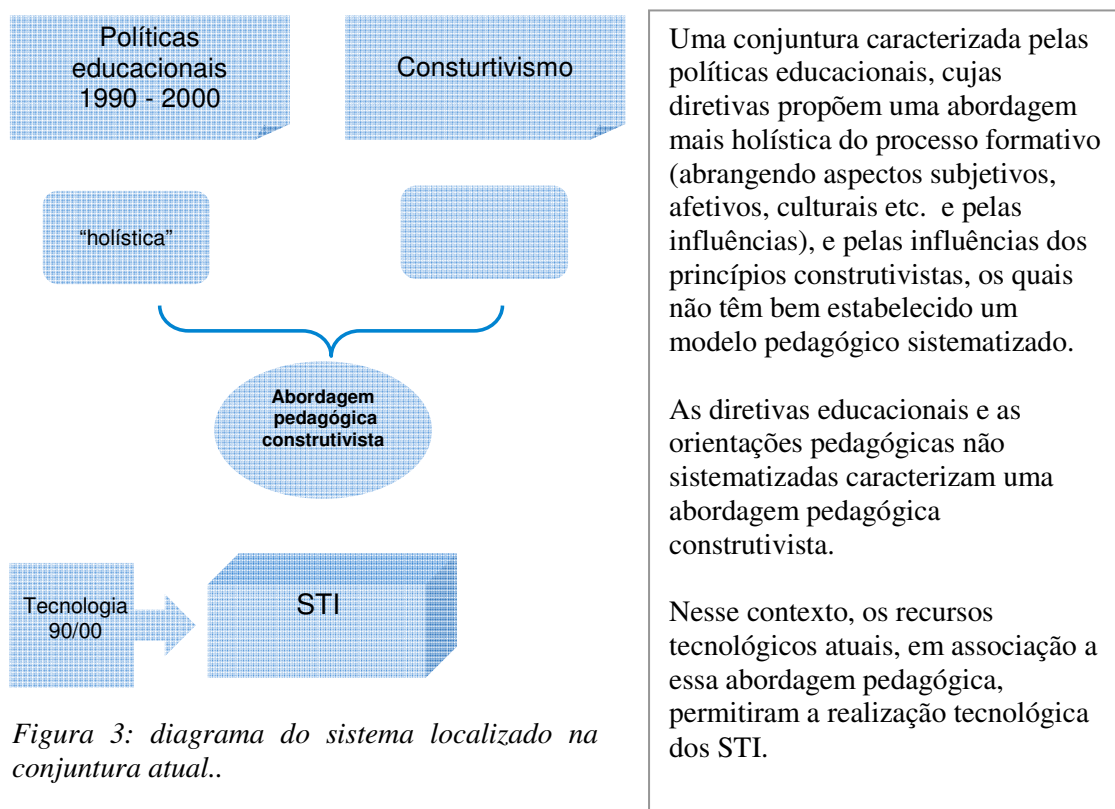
Políticas educacionais 1990 - 2000

Consturtivismo

"holística"

Abordagem pedagógica construtivista

Tecnologia 90/00

STI

*Figura 3: diagrama do sistema localizado na conjuntura atual..*

Uma conjuntura caracterizada pelas políticas educacionais, cujas diretivas propõem uma abordagem mais holística do processo formativo (abrangendo aspectos subjetivos, afetivos, culturais etc. e pelas influências), e pelas influências dos princípios construtivistas, os quais não têm bem estabelecido um modelo pedagógico sistematizado.

As diretivas educacionais e as orientações pedagógicas não sistematizadas caracterizam uma abordagem pedagógica construtivista.

Nesse contexto, os recursos tecnológicos atuais, em associação a essa abordagem pedagógica, permitiram a realização tecnológica dos STI.